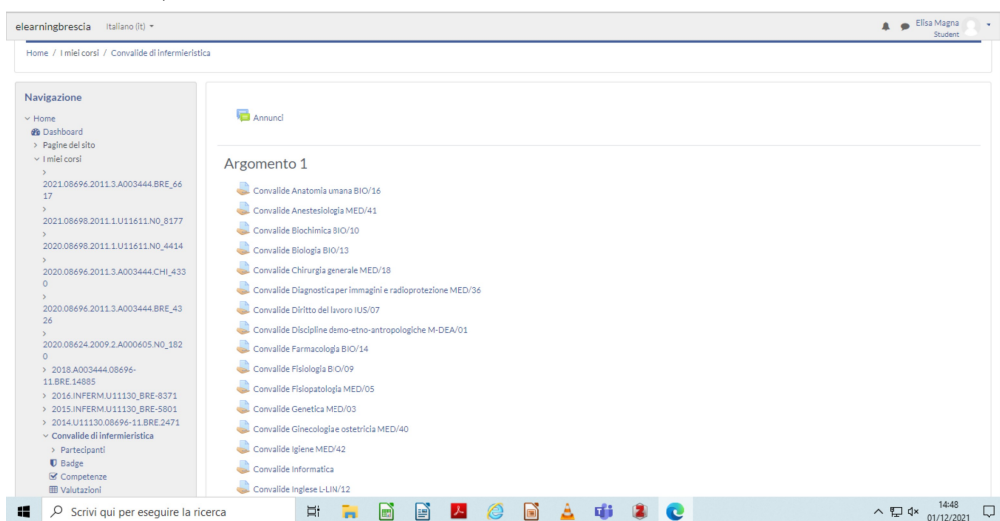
elearningbrescia Italiano (it)

Elisa Magna
Student

Home / I miei corsi / Convalide di infermieristica

Navigazione

Home
Dashboard
Pagine del sito
I miei corsi
2021.08696.2011.3.A003444.BRE_6617
2021.08698.2011.1.U11611.N0_8177
2020.08698.2011.1.U11611.N0_4414
2020.08696.2011.3.A003444.CHI_4330
2020.08696.2011.3.A003444.BRE_4326
2020.08624.2009.2.A000605.N0_1820
2018.A003444.08696-11.BRE.14885
2016.INFERM.U11130_BRE-8371
2015.INFERM.U11130_BRE-5801
2014.U11130.08696-11.BRE.2471
Convalide di infermieristica
Partecipanti
Badge
Competenze
Valutazioni

Annunci

Argomento 1

Convalide Anatomia umana BIO/16
Convalide Anestesiologia MED/41
Convalide Biochimica BIO/10
Convalide Biologia BIO/13
Convalide Chirurgia generale MED/18
Convalide Diagnostica per immagini e radioprotezione MED/36
Convalide Diritto del lavoro IUS/07
Convalide Discipline dsmo-etno-antropologiche M-DEA/01
Convalide Farmacologia BIO/14
Convalide Fisiologia BIO/09
Convalide Fisiopatologia MED/05
Convalide Genetica MED/03
Convalide Ginecologia e ostetricia MED/40
Convalide Igiene MED/42
Convalide Informatica
Convalide Inglese L-LIN/12

Scrivi qui per eseguire la ricerca

14:48
01/12/2021